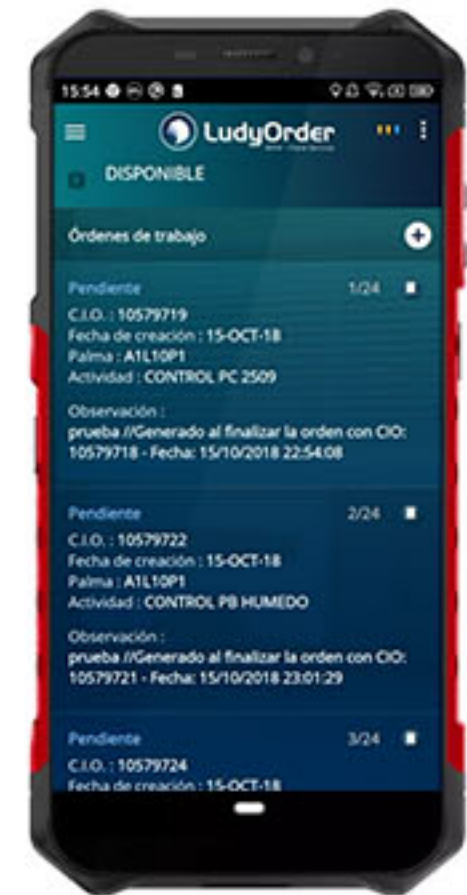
15:54

LudyOrder

DISPONIBLE

Órdenes de trabajo

Pendiente 1/24
C.I.O. : 10579719
Fecha de creación : 15-OCT-18
Palma : A1L10P1
Actividad : CONTROL PC 2509

Observación :
prueba //Generado al finalizar la orden con CIO: 10579718 - Fecha: 15/10/2018 22:54:08

Pendiente 2/24
C.I.O. : 10579722
Fecha de creación : 15-OCT-18
Palma : A1L10P1
Actividad : CONTROL PB HUMEDO

Observación :
prueba //Generado al finalizar la orden con CIO: 10579721 - Fecha: 15/10/2018 23:01:29

Pendiente 3/24
C.I.O. : 10579724
Fecha de creación : 15-OCT-18